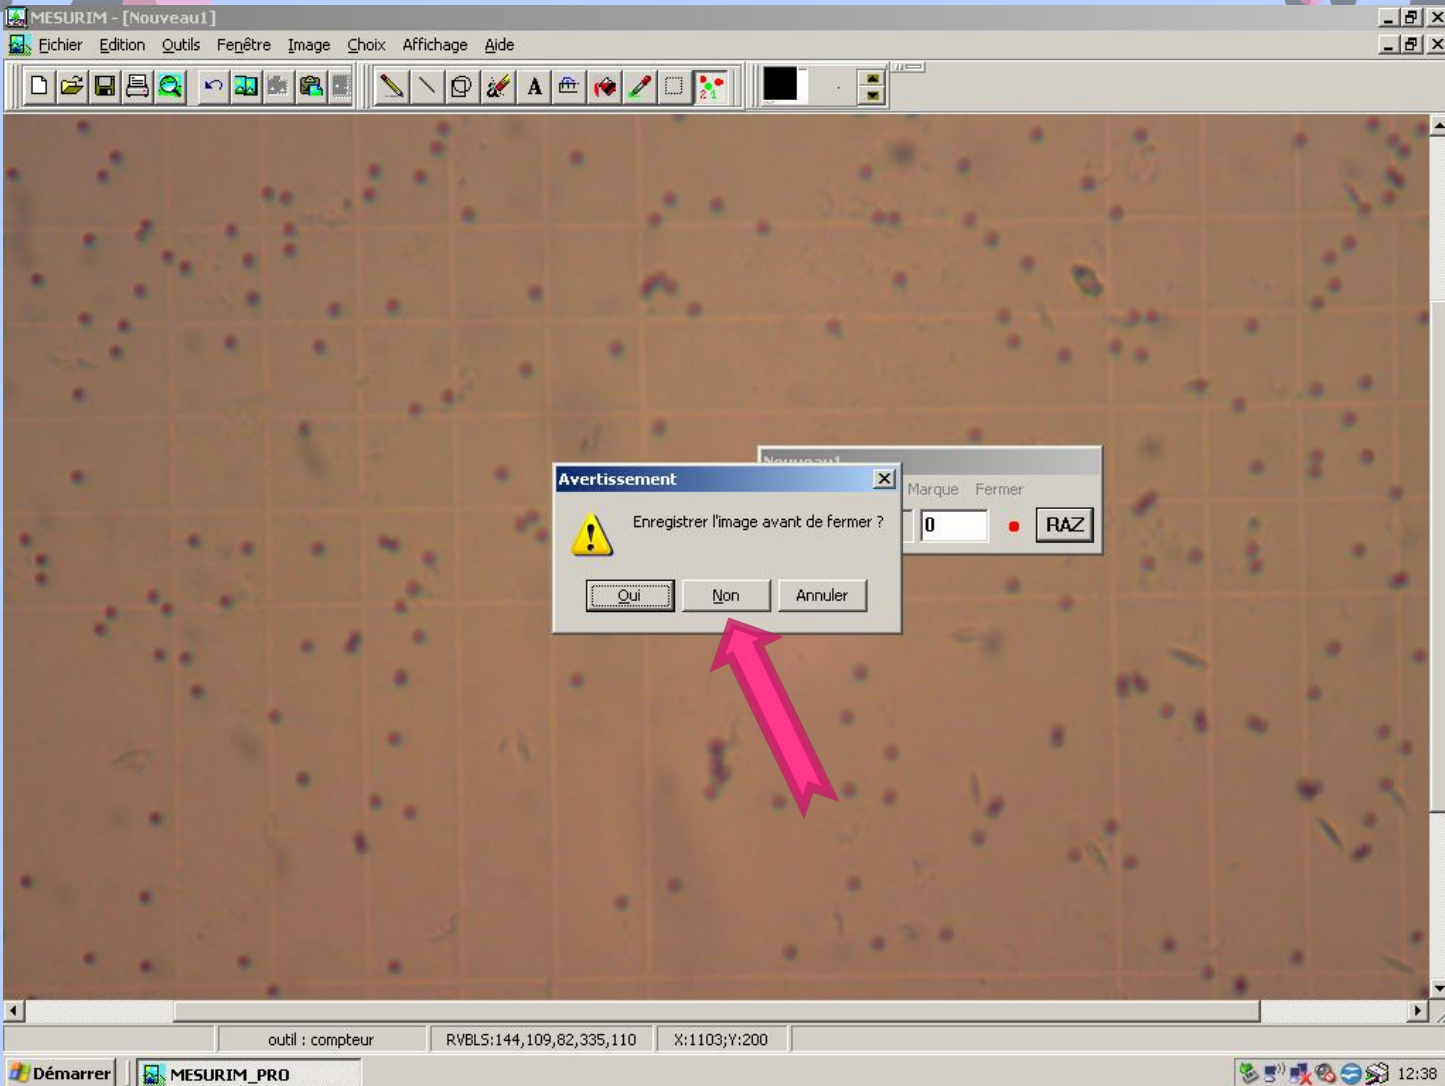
MESURIM - [Nouveau1]

Fichier Edition Outils Fenêtre Image Choix Affichage Aide

Nouveau1

Marque Fermer

0

RAZ

Avertissement

Enregistrer l'image avant de fermer ?

Oui Non Annuler

outil : compteur RVBLS:144,109,82,335,110 X:1103;Y:200

Démarrer MESURIM_PRO 12:38